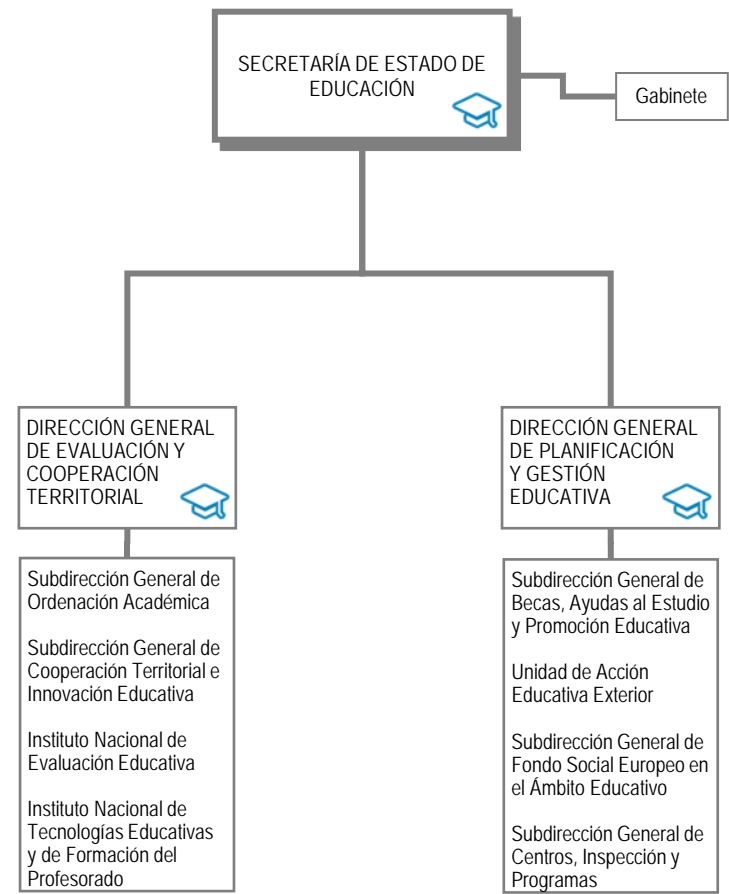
SECRETARÍA DE ESTADO DE EDUCACIÓN

Gabinete

DIRECCIÓN GENERAL DE EVALUACIÓN Y COOPERACIÓN TERRITORIAL

Subdirección General de Ordenación Académica

Subdirección General de Cooperación Territorial e Innovación Educativa

Instituto Nacional de Evaluación Educativa

Instituto Nacional de Tecnologías Educativas y de Formación del Profesorado

DIRECCIÓN GENERAL DE PLANIFICACIÓN Y GESTIÓN EDUCATIVA

Subdirección General de Becas, Ayudas al Estudio y Promoción Educativa

Unidad de Acción Educativa Exterior

Subdirección General de Fondo Social Europeo en el Ámbito Educativo

Subdirección General de Centros, Inspección y Programas